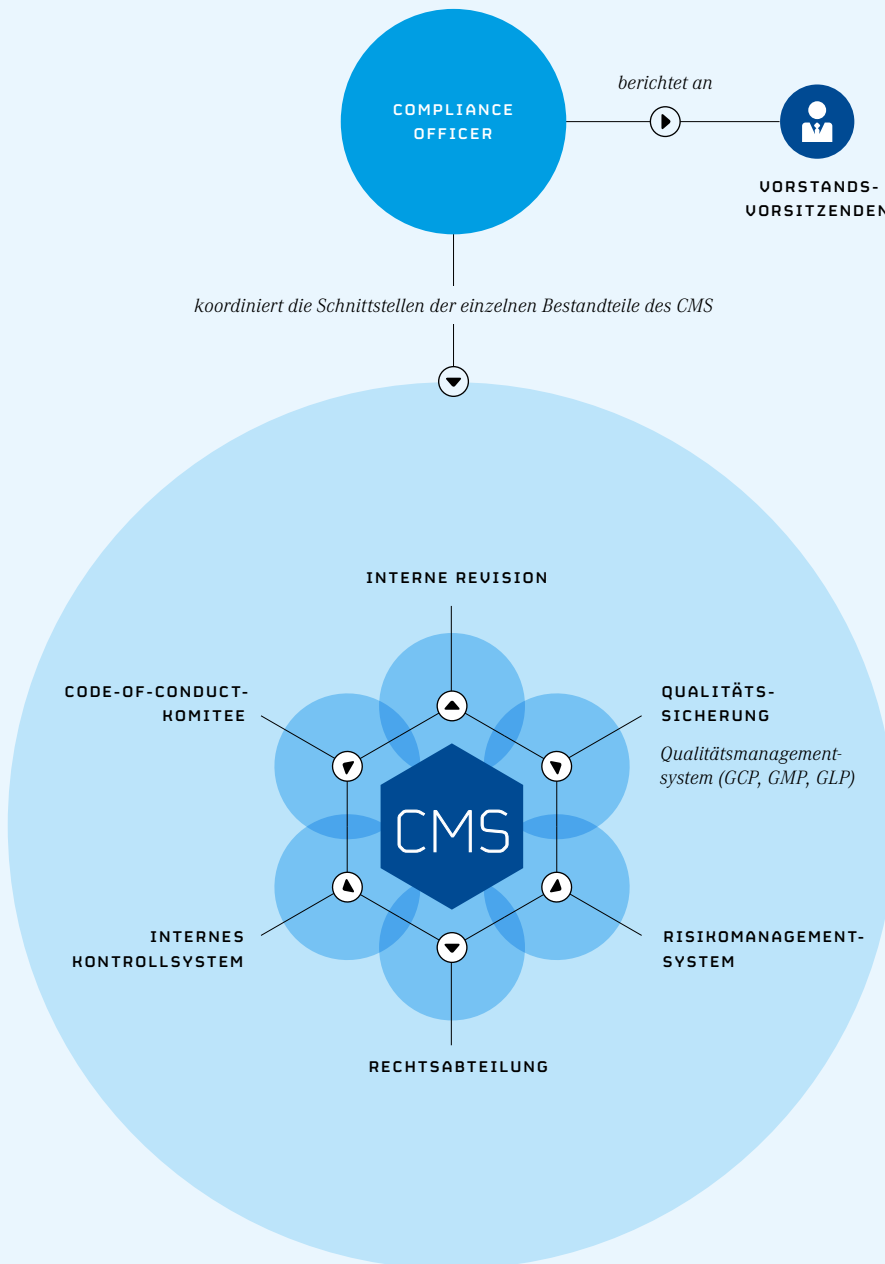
COMPLIANCE OFFICER

berichtet an

VORSTANDS-VORSITZENDEN

koordiniert die Schnittstellen der einzelnen Bestandteile des CMS

INTERNE REVISION

CODE-OF-CONDUCT-KOMITEE

QUALITÄTS-SICHERUNG

Qualitätsmanagement-system (GCP, GMP, GLP)

CMS

INTERNES KONTROLLSYSTEM

RISIKOMANAGEMENT-SYSTEM

RECHTSABTEILUNG